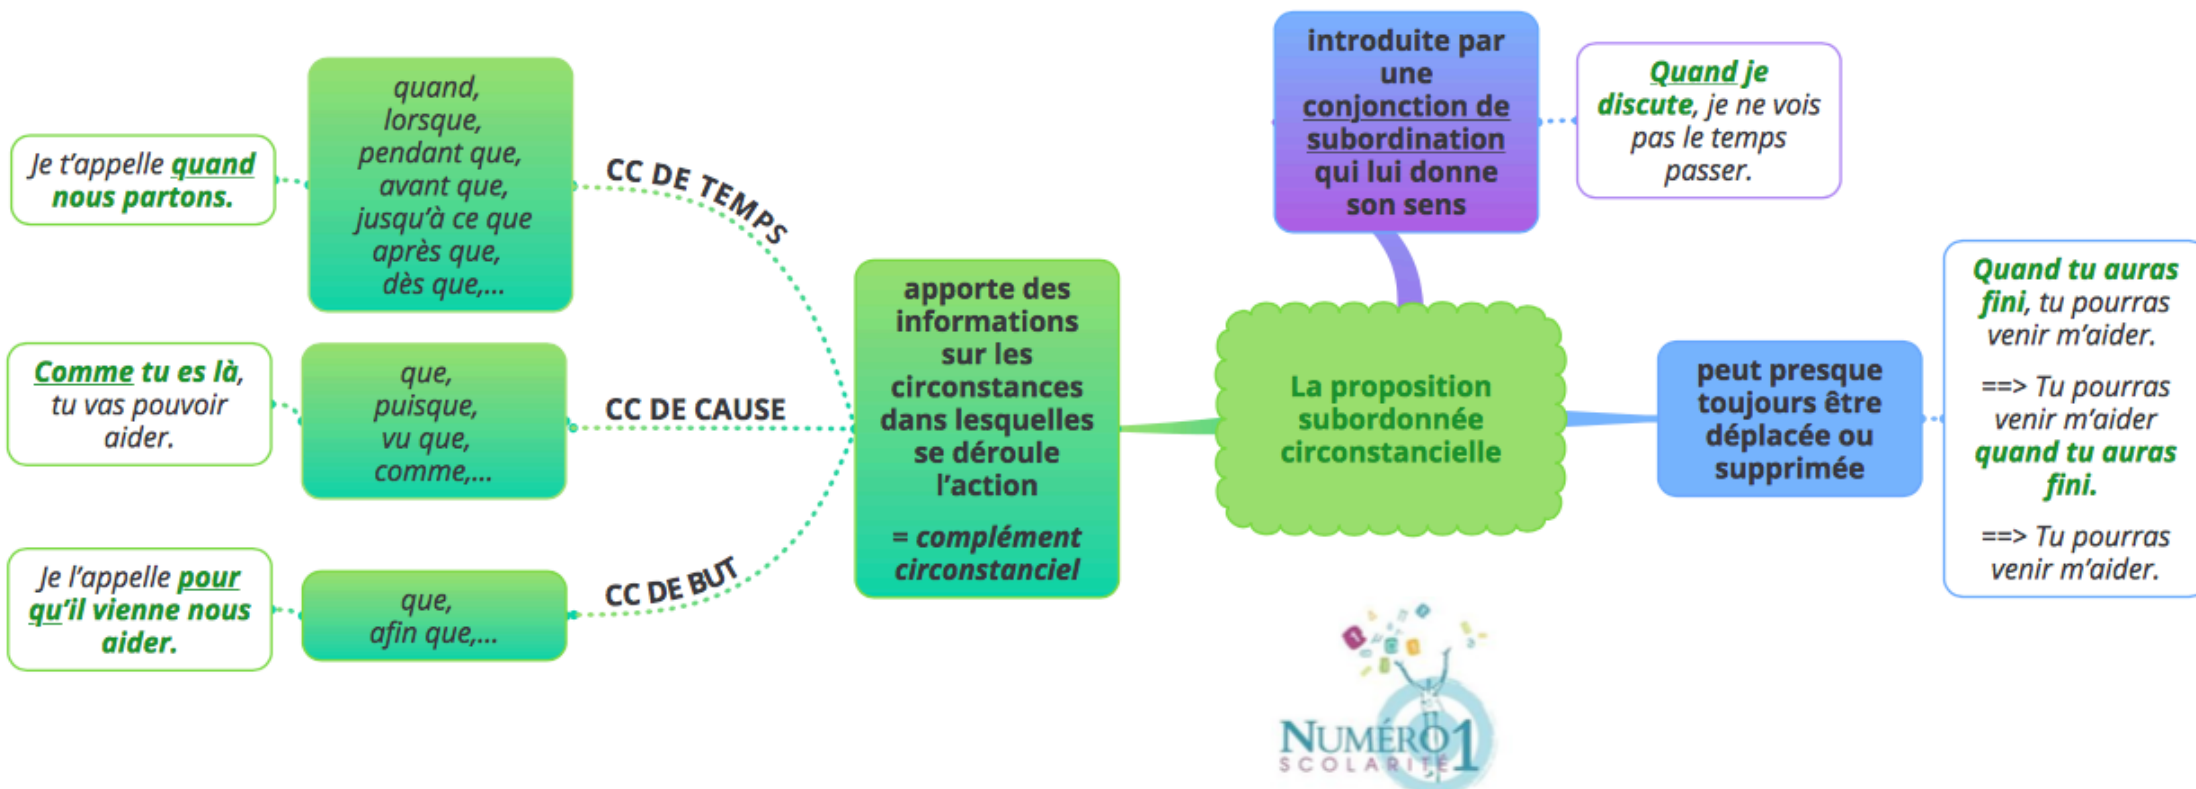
La proposition subordonnée circonstancielle

introduite par une conjonction de subordination qui lui donne son sens

Quand je discute, je ne vois pas le temps passer.

peut presque toujours être déplacée ou supprimée

Quand tu auras fini, tu pourras venir m'aider.

==> Tu pourras venir m'aider quand tu auras fini.

==> Tu pourras venir m'aider.

apporte des informations sur les circonstances dans lesquelles se déroule l'action

= complément circonstanciel

CC DE TEMPS

quand, lorsque, pendant que, avant que, jusqu'à ce que après que, dès que,...

Je t'appelle quand nous partons.

CC DE CAUSE

que, puisque, vu que, comme,...

Comme tu es là, tu vas pouvoir aider.

CC DE BUT

que, afin que,...

Je l'appelle pour qu'il vienne nous aider.

NUMÉRO 1 SCOLARITÉ